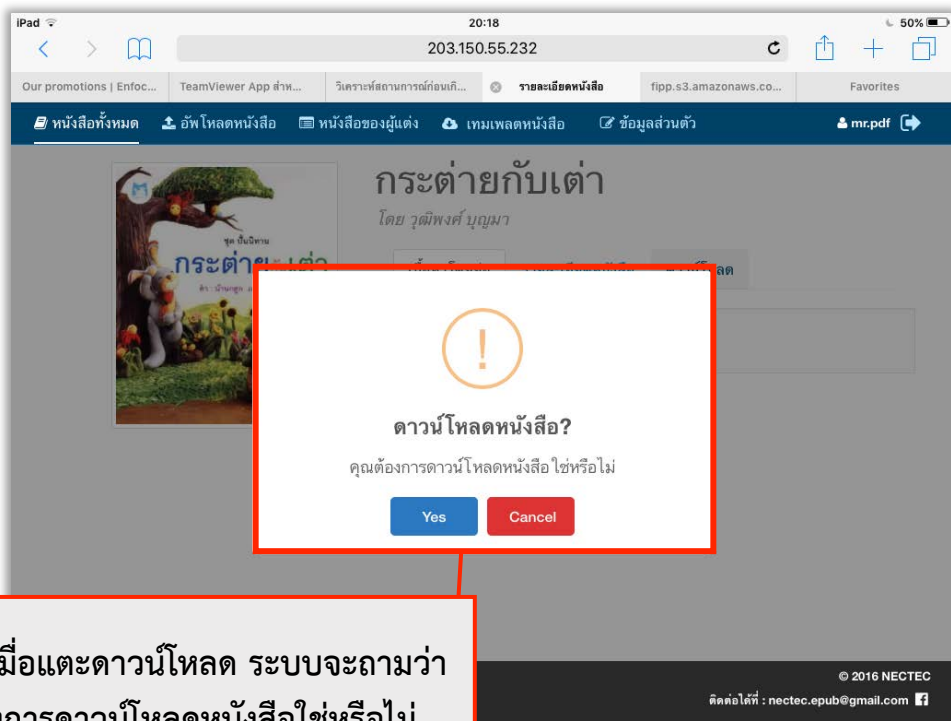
iPad 20:18 50%

203.150.55.232

Our promotions | Enfoc... TeamViewer App สำห... วิเคราะห์สถานการณ์ก่อนเกิ... รายละเอียดหนังสือ fipp.s3.amazonaws.co... Favorites

หนังสือทั้งหมด อัพโหลดหนังสือ หนังสือของผู้แต่ง เทมเพลตหนังสือ ข้อมูลส่วนตัว mr.pdf

กระต่ายกับเต่า

โดย วุฒิพงศ์ บุญมา

ชุด นิทาน
กระต่าย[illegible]

!

ดาวน์โหลดหนังสือ?

คุณต้องการดาวน์โหลดหนังสือ ใช่หรือไม่

Yes Cancel

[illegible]มื่อแตะดาวน์โหลด ระบบจะถามว่า
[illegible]การดาวน์โหลดหนังสือใช่หรือไม่

© 2016 NECTEC
ติดต่อได้ที่ : nectec.epub@gmail.com